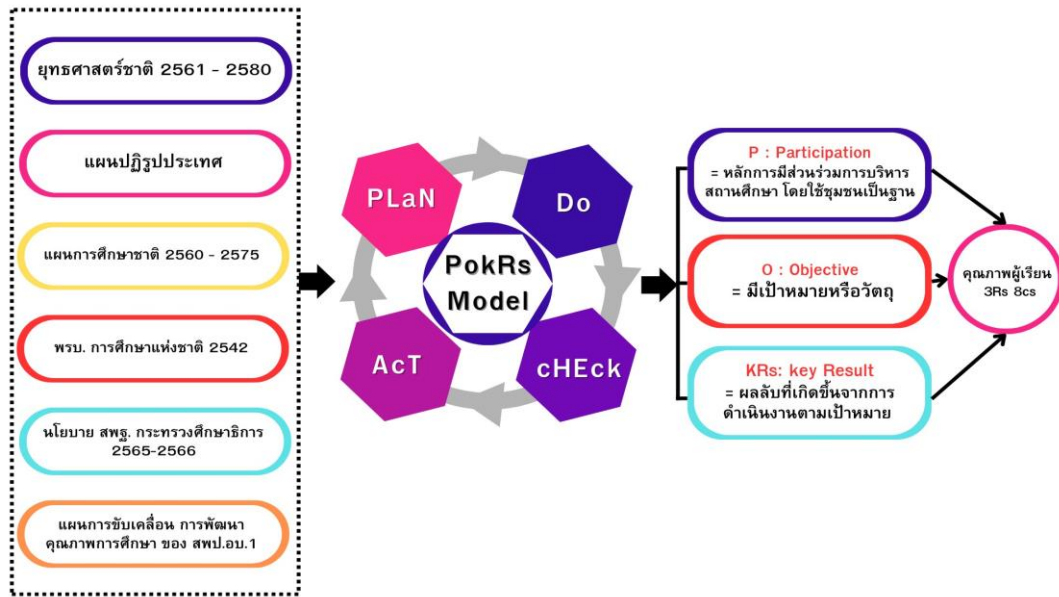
ยุทธศาสตร์ชาติ 2561 - 2580

แผนปฏิรูปประเทศ

แผนการศึกษาชาติ 2560 - 2575

พรบ. การศึกษาแห่งชาติ 2542

นโยบาย สพฐ. กระทรวงศึกษาธิการ 2565-2566

แผนการขับเคลื่อน การพัฒนาคุณภาพการศึกษา ของ สพป.อบ.1

PLaN

Do

PokRs Model

AcT

cHEck

P : Participation
= หลักการมีส่วนร่วมการบริหารสถานศึกษา โดยใช้ชุมชนเป็นฐาน

O : Objective
= มีเป้าหมายหรือวัตถุ

KRs: key Result
= ผลลัพที่เกิดขึ้นจากการดำเนินงานตามเป้าหมาย

คุณภาพผู้เรียน
3Rs 8cs